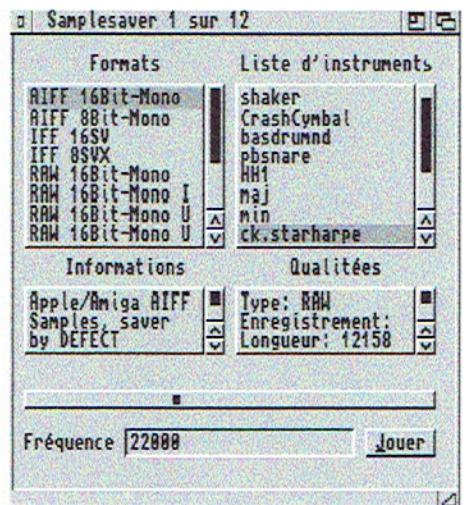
Samplesaver 1 sur 12

Formats

AIFF 16Bit-Mono
AIFF 8Bit-Mono
IFF 16SV
IFF 8SVX
RAW 16Bit-Mono
RAW 16Bit-Mono I
RAW 16Bit-Mono U
RAW 16Bit-Mono U

Liste d'instruments

shaker
CrashCymbal
basdrumnd
pbsnare
HH1
maj
min
ck.starharpe

Informations

Apple/Amiga AIFF
Samples saver
by DEFECT

Qualitées

Type: RAW
Enregistrement:
Longueur: 12158

Fréquence 22000

Jouer